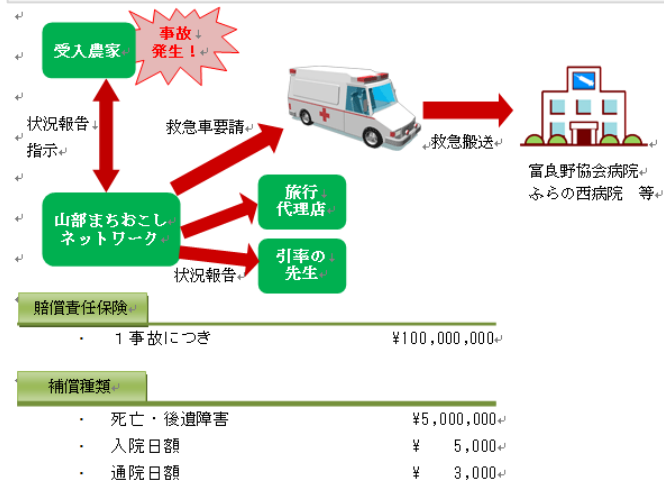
受入農家

事故発生！

状況報告

指示

救急車要請

救急搬送

富良野協会病院
ふらの西病院　等

山部まちおこしネットワーク

旅行代理店

引率の先生

状況報告

賠償責任保険

・　１事故につき　¥100,000,000

補償種類

・　死亡・後遺障害　¥5,000,000
・　入院日額　¥　5,000
・　通院日額　¥　3,000